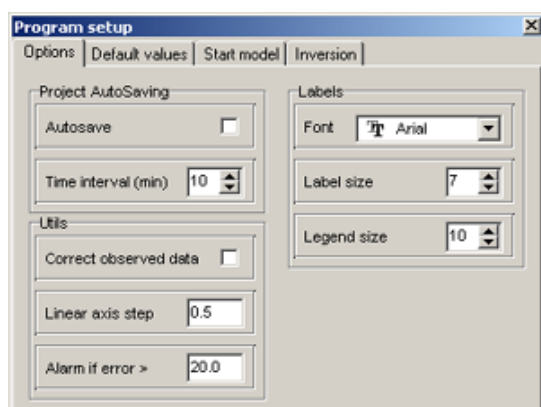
Program setup
Options | Default values | Start model | Inversion

Project AutoSaving
Autosave
Time interval (min) 10

Utils
Correct observed data
Linear axis step 0.5
Alarm if error > 20.0

Labels
Font Arial
Label size 7
Legend size 10